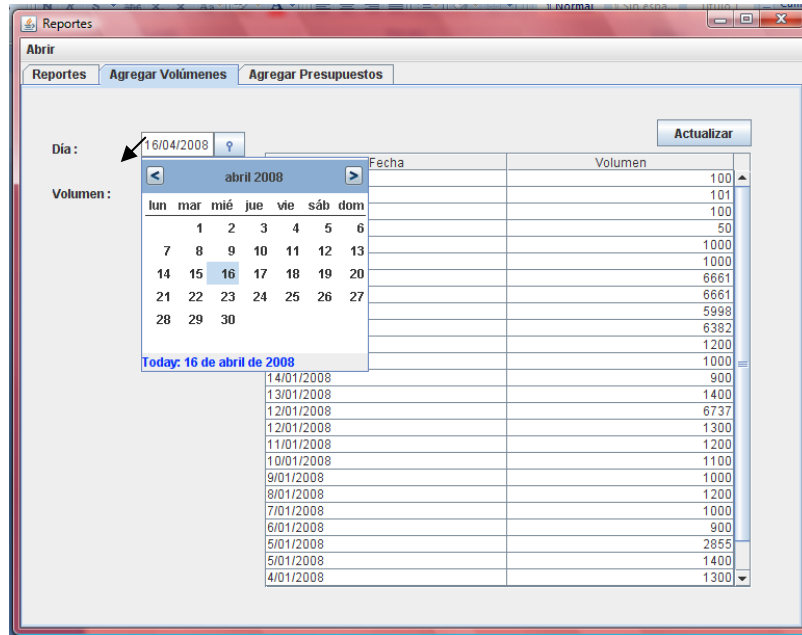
Reportes

Abrir

Reportes | Agregar Volúmenes | Agregar Presupuestos

Día : 16/04/2008

Volumen :

Actualizar

abril 2008

| lun | mar | mié | jue | vie | sáb | dom |
|---|---|---|---|---|---|---|
| | 1 | 2 | 3 | 4 | 5 | 6 |
| 7 | 8 | 9 | 10 | 11 | 12 | 13 |
| 14 | 15 | 16 | 17 | 18 | 19 | 20 |
| 21 | 22 | 23 | 24 | 25 | 26 | 27 |
| 28 | 29 | 30 | | | | |

Today: 16 de abril de 2008

| Fecha | Volumen |
|---|---|
| | 100 |
| | 101 |
| | 100 |
| | 50 |
| | 1000 |
| | 1000 |
| | 6661 |
| | 6661 |
| | 5998 |
| | 6382 |
| | 1200 |
| | 1000 |
| 14/01/2008 | 900 |
| 13/01/2008 | 1400 |
| 12/01/2008 | 6737 |
| 12/01/2008 | 1300 |
| 11/01/2008 | 1200 |
| 10/01/2008 | 1100 |
| 9/01/2008 | 1000 |
| 8/01/2008 | 1200 |
| 7/01/2008 | 1000 |
| 6/01/2008 | 900 |
| 5/01/2008 | 2855 |
| 5/01/2008 | 1400 |
| 4/01/2008 | 1300 |